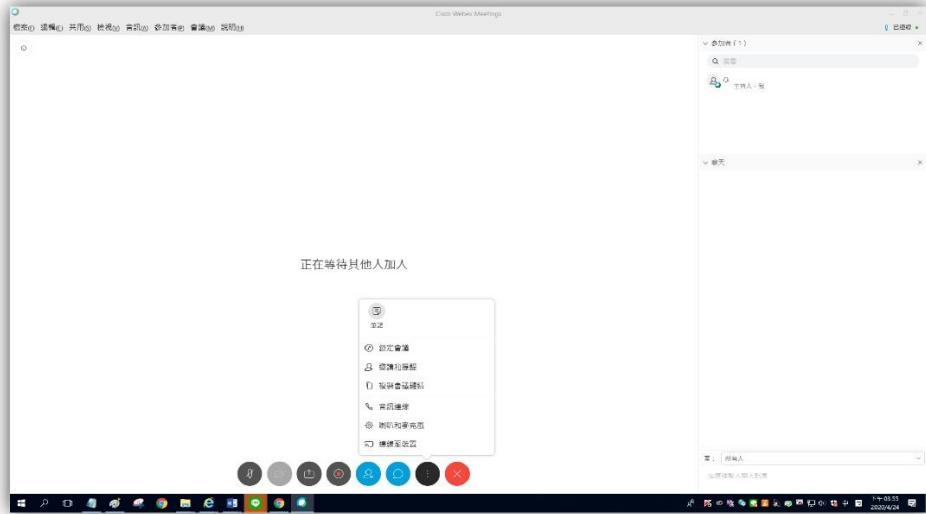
Cisco Webex Meetings

檔案(F) 編輯(E) 共用(S) 檢視(V) 音訊(A) 參加者(P) 會議(M) 說明(H)

已連線

參加者（1）

搜尋

主持人，我

聊天

正在等待其他人加入

筆記

鎖定會議

邀請和提醒

複製會議鏈結

音訊連線

喇叭和麥克風

連線至裝置

至：所有人

上午 05:55
2020/4/24